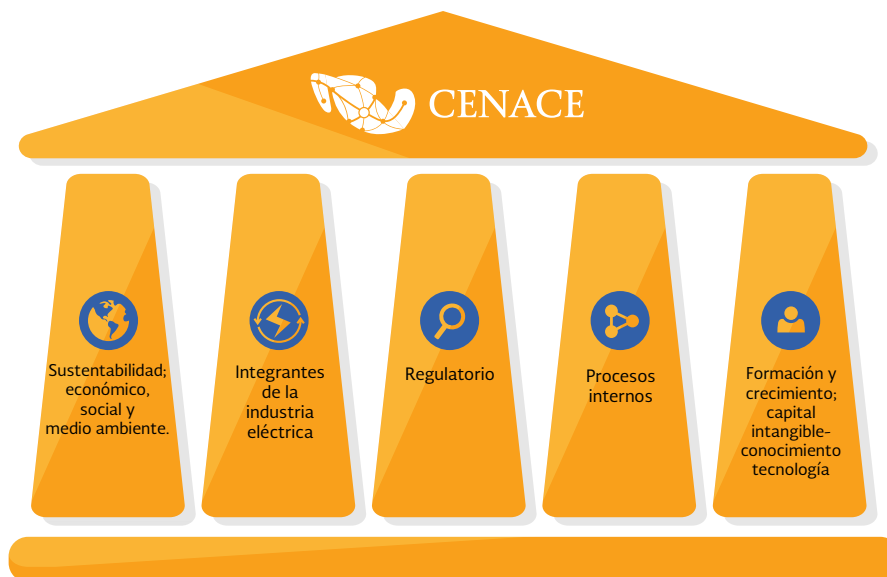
CENACE

Sustentabilidad; económico, social y medio ambiente.

Integrantes de la industria eléctrica

Regulatorio

Procesos internos

Formación y crecimiento; capital intangible-conocimiento tecnología